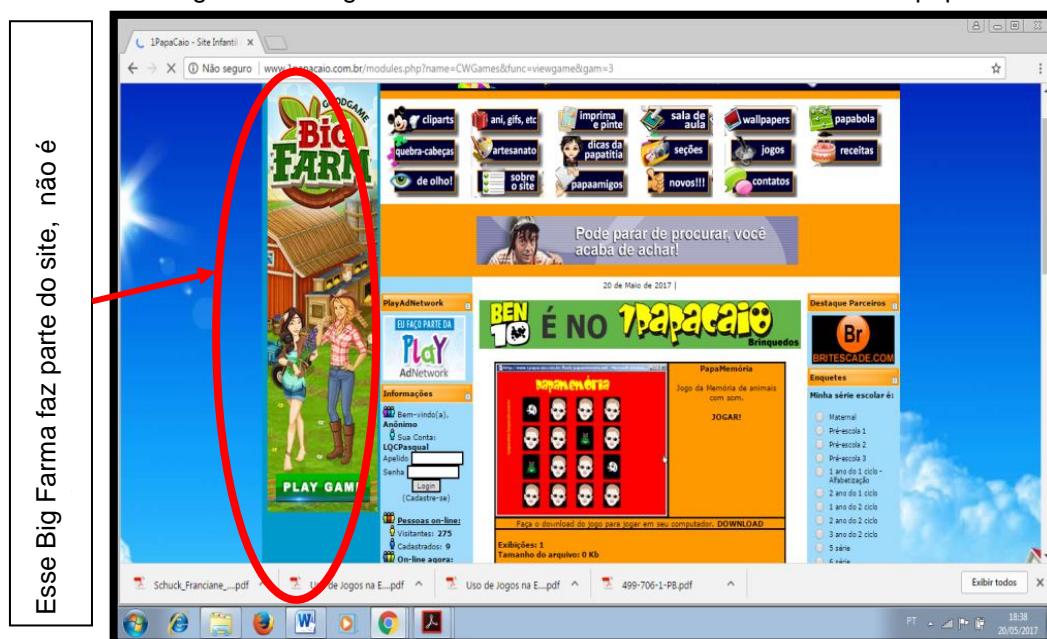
Esse Big Farma faz parte do site, não é

1PapaCaio - Site Infantil ×

Não seguro | www.1papacaio.com.br/modules.php?name=CWGames&func=viewgame&gam=3

GOODGAME
Big FARM
PLAY GAME

cliparts
ani, gifs, etc
imprima e pinte
sala de aula
wallpapers
papabola
quebra-cabeças
artesanato
dicas da papatitia
seções
jogos
receitas
de olho!
sobre o site
papaamigos
novos!!!
contatos

Pode parar de procurar, você acaba de achar!

20 de Maio de 2017 |

PlayAdNetwork
EU FAÇO PARTE DA
PLAY
AdNetwork

Informações
Bem-vindo(a), Anônimo
Sua Conta: LQCPasqual
Apelido
Senha
Login
(Cadastre-se)

Pessoas on-line:
Visitantes: 275
Cadastrados: 9
On-line agora:

BEN 10 É NO 1PAPACAIO Brinquedos

papamemória

PapaMemória
Jogo da Memória de animais com som.
JOGAR!

Faça o download do jogo para jogar em seu computador. DOWNLOAD

Exibições: 1
Tamanho do arquivo: 0 Kb

Destaque Parceiros
Br
BRITESCADE.COM

Enquetes
Minha série escolar é:
Maternal
Pré-escola 1
Pré-escola 2
Pré-escola 3
1 ano do 1 ciclo - Alfabetização
2 ano do 1 ciclo
1 ano do 2 ciclo
2 ano do 2 ciclo
3 ano do 2 ciclo
5 série
6 série

Schuck_Franciane_....pdf
Uso de Jogos na E....pdf
Uso de Jogos na E....pdf
499-706-1-PB.pdf
Exibir todos

PT
18:38
20/05/2017